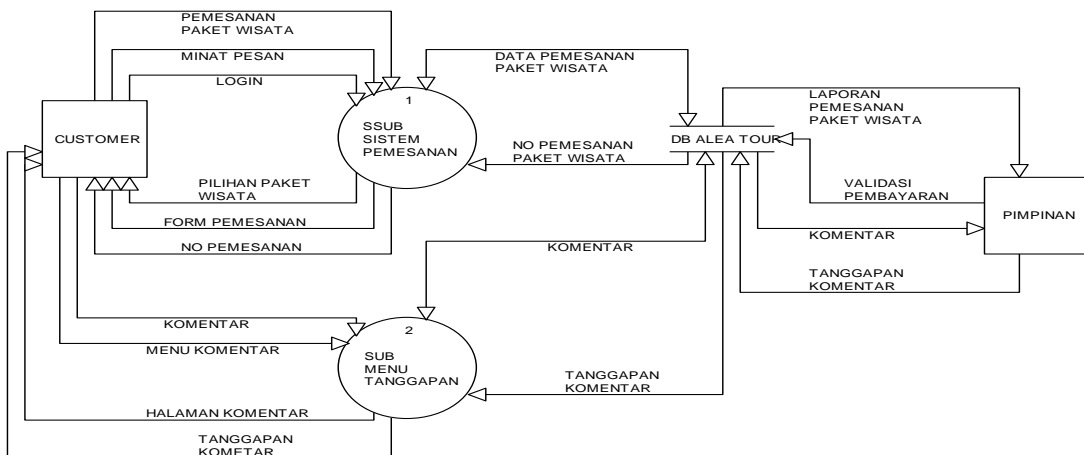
PEMESANAN PAKET WISATA

MINAT PESAN

LOGIN

DATA PEMESANAN PAKET WISATA

1

SSUB SISTEM PEMESANAN

LAPORAN PEMESANAN PAKET WISATA

CUSTOMER

NO PEMESANAN PAKET WISATA

DB ALEA TOUR

PILIHAN PAKET WISATA

VALIDASI PEMBAYARAN

PIMPINAN

FORM PEMESANAN

NO PEMESANAN

KOMENTAR

KOMENTAR

TANGGAPAN KOMENTAR

KOMENTAR

2

MENU KOMENTAR

SUB MENU TANGGAPAN

TANGGAPAN KOMENTAR

HALAMAN KOMENTAR

TANGGAPAN KOMETAR